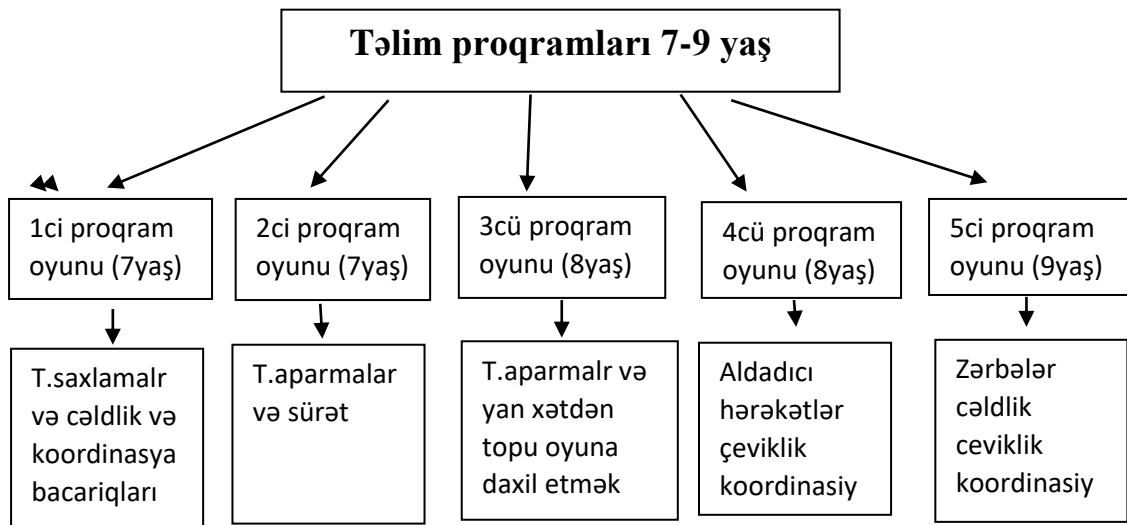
Təlim proqramları 7-9 yaş

1ci proqram oyunu (7yaş)

T.saxlamalr və cəldlik və koordinasya bacariqları

2ci proqram oyunu (7yaş)

T.aparmalar və sürət

3cü proqram oyunu (8yaş)

T.aparmalr və yan xətdən topu oyuna daxil etmək

4cü proqram oyunu (8yaş)

Aldadıcı hərəkətlər çeviklik koordinasiy

5ci proqram oyunu (9yaş)

Zərbələr cəldlik ceviklik koordinasiy